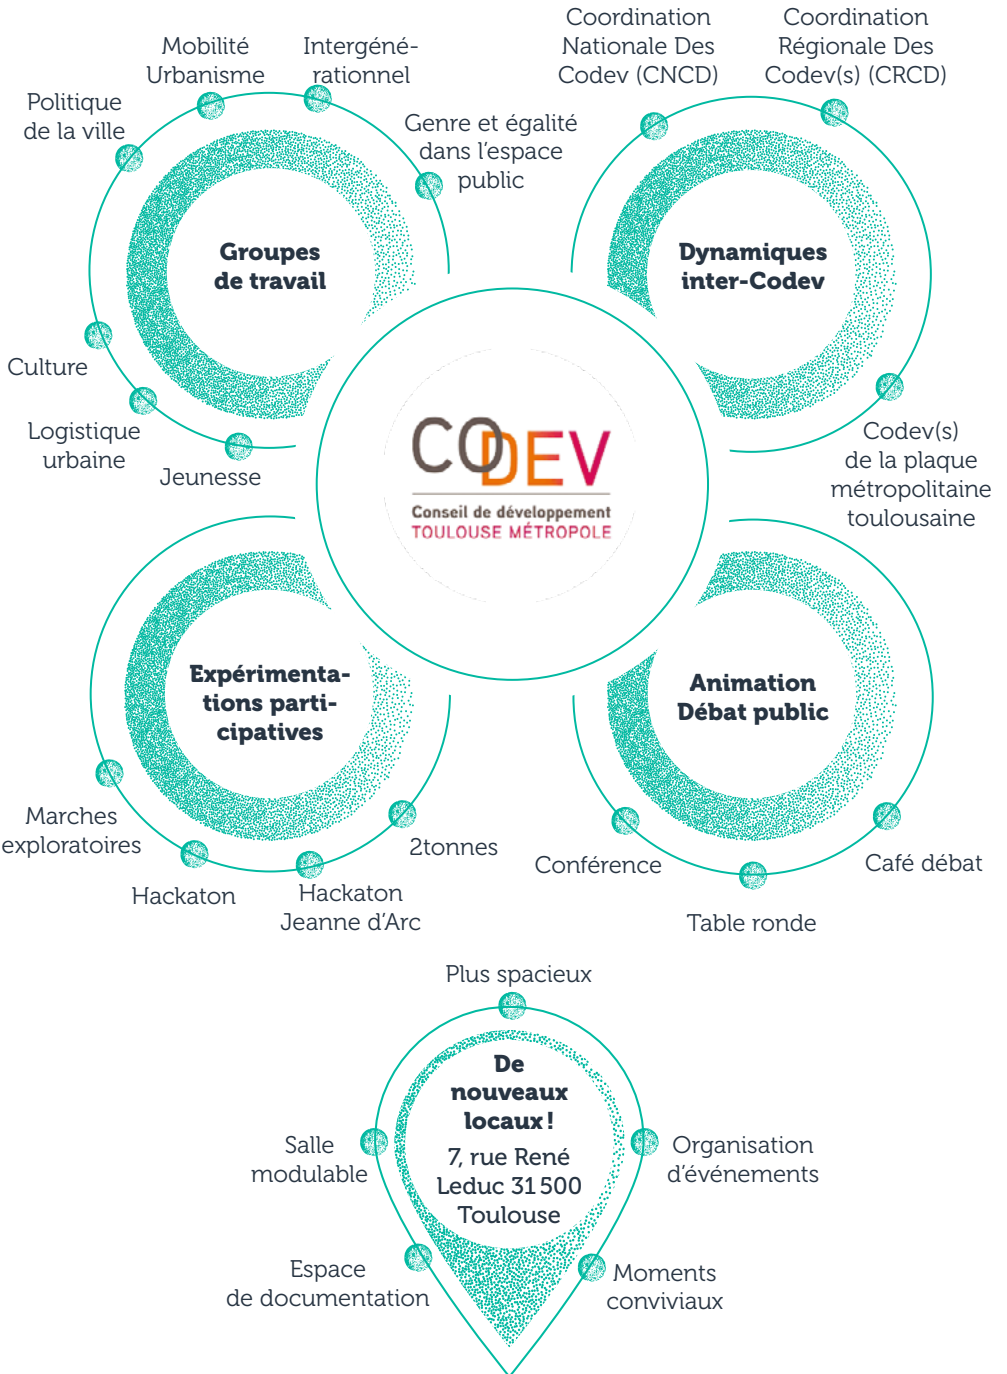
Mobilité Urbanisme

Intergénérationnel

Politique de la ville

Genre et égalité dans l'espace public

Groupes de travail

Culture

Logistique urbaine

Jeunesse

Coordination Nationale Des Codev (CNCD)

Coordination Régionale Des Codev(s) (CRCD)

Dynamiques inter-Codev

Codev(s) de la plaque métropolitaine toulousaine

CODEV
Conseil de développement
TOULOUSE MÉTROPOLE

Expérimentations participatives

Marches exploratoires

Hackaton

Hackaton Jeanne d'Arc

2tonnes

Animation Débat public

Conférence

Table ronde

Café débat

Plus spacieux

De nouveaux locaux !
7, rue René Leduc 31 500 Toulouse

Salle modulable

Organisation d'événements

Espace de documentation

Moments conviviaux